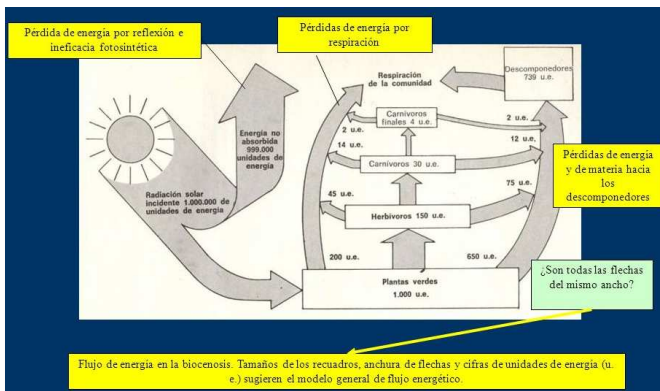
Pérdida de energía por reflexión e ineficacia fotosintética

Pérdidas de energía por respiración

Respiración de la comunidad

Descomponedores 739 u.e.

Energía no absorbida 999.000 unidades de energía

Carnívoros finales 4 u.e.

2 u.e.

2 u.e.

14 u.e.

12 u.e.

Carnívoros 30 u.e.

Pérdidas de energía y de materia hacia los descomponedores

45 u.e.

75 u.e.

Radiación solar incidente 1.000.000 de unidades de energía

Herbívoros 150 u.e.

200 u.e.

650 u.e.

Plantas verdes 1.000 u.e.

¿Son todas las flechas del mismo ancho?

Flujo de energía en la biocenosis. Tamaños de los recuadros, anchura de flechas y cifras de unidades de energía (u. e.) sugieren el modelo general de flujo energético.